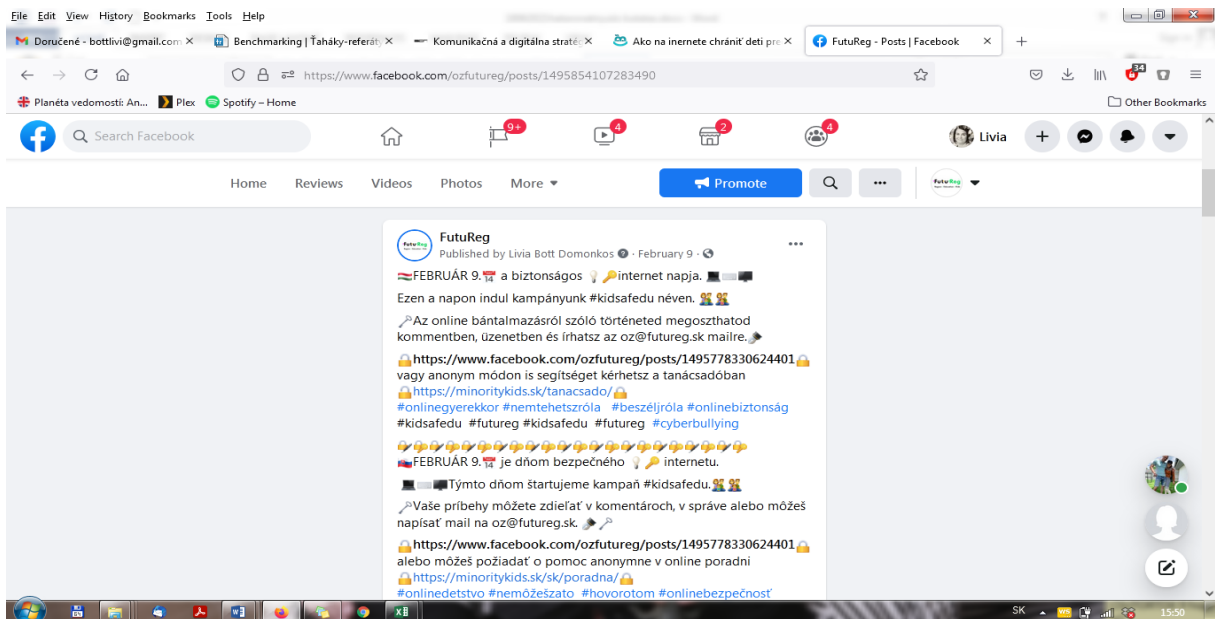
File Edit View History Bookmarks Tools Help

Doručené - bottlivi@gmail.com ×
Benchmarking | Ťaháky-referáty ×
Komunikačná a digitálna straté ×
Ako na internete chrániť deti pre ×
FutuReg - Posts | Facebook ×

https://www.facebook.com/ozfutureg/posts/1495854107283490

Planéta vedomostí: An... Plex Spotify – Home
Other Bookmarks

Search Facebook
9+ 4 2 4
Livia

Home Reviews Videos Photos More
Promote

FutuReg
Published by Livia Bott Domonkos · February 9 ·

FEBRUÁR 9. a biztonságos internet napja.

Ezen a napon indul kampányunk #kidsafedu néven.

Az online bántalmazásról szóló történeted megoszthatod kommentben, üzenetben és írhatsz az oz@futureg.sk mailre.

https://www.facebook.com/ozfutureg/posts/1495778330624401 vagy anonym módon is segítséget kérhetsz a tanácsadóban https://minoritykids.sk/tanacsado/
#onlinegyerekkor #nemtehetszróla #beszéljróla #onlinebiztonság #kidsafedu #futureg #kidsafedu #futureg #cyberbullying

FEBRUÁR 9. je dňom bezpečného internetu.

Týmto dňom štartujeme kampaň #kidsafedu.

Vaše príbehy môžete zdieľať v komentároch, v správe alebo môžeš napísať mail na oz@futureg.sk.

https://www.facebook.com/ozfutureg/posts/1495778330624401 alebo môžeš požiadať o pomoc anonymne v online poradni https://minoritykids.sk/sk/poradna/
#onlinedetstvo #nemôžešzato #hovorotom #onlinebezpečnosť

SK 15:50